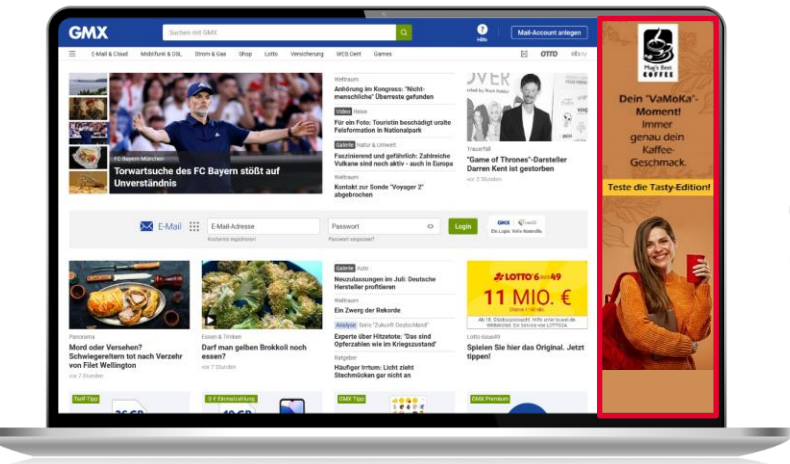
GMX

Suchen mit GMX

Hilfe

Mail-Account anlegen

E-Mail & Cloud  Mobilfunk & DSL  Strom & Gas  Shop  Lotto  Versicherung  WEB.Cent  Games

OTTO  ebay

FC Bayern München

Torwartsuche des FC Bayern stößt auf Unverständnis

Weltraum

Anhörung im Kongress: "Nicht-menschliche" Überreste gefunden

Video Reise

Für ein Foto: Touristin beschädigt uralte Felsformation in Nationalpark

Galerie Natur & Umwelt

Faszinierend und gefährlich: Zahlreiche Vulkane sind noch aktiv - auch in Europa

Weltraum

Kontakt zur Sonde "Voyager 2" abgebrochen

Trauerfall

"Game of Thrones"-Darsteller Darren Kent ist gestorben

vor 5 Stunden

E-Mail

E-Mail-Adresse

Passwort

Login

Kostenlos registrieren

Passwort vergessen?

GMX

Ein Login. Viele Vorteile

Galerie Auto

Neuzulassungen im Juli: Deutsche Hersteller profitieren

Weltraum

Ein Zwerg der Rekorde

Analyse Serie "Zukunft Deutschland"

Experte über Hitzetote: "Das sind Opferzahlen wie im Kriegszustand"

Ratgeber

Häufiger Irrtum: Licht zieht Stechmücken gar nicht an

LOTTO 6aus49

11 MIO. €

Lotto-6aus49

Spielen Sie hier das Original. Jetzt tippen!

Panorama

Mord oder Versehen? Schwiegereltern tot nach Verzehr von Filet Wellington

vor 7 Stunden

Essen & Trinken

Darf man gelben Brokkoli noch essen?

vor 7 Stunden

Tarif Tipp

GMX Tipp

GMX Premium

Mag's Best COFFEE

Dein "VaMoKa"-Moment! Immer genau dein Kaffee-Geschmack.

Teste die Tasty-Edition!